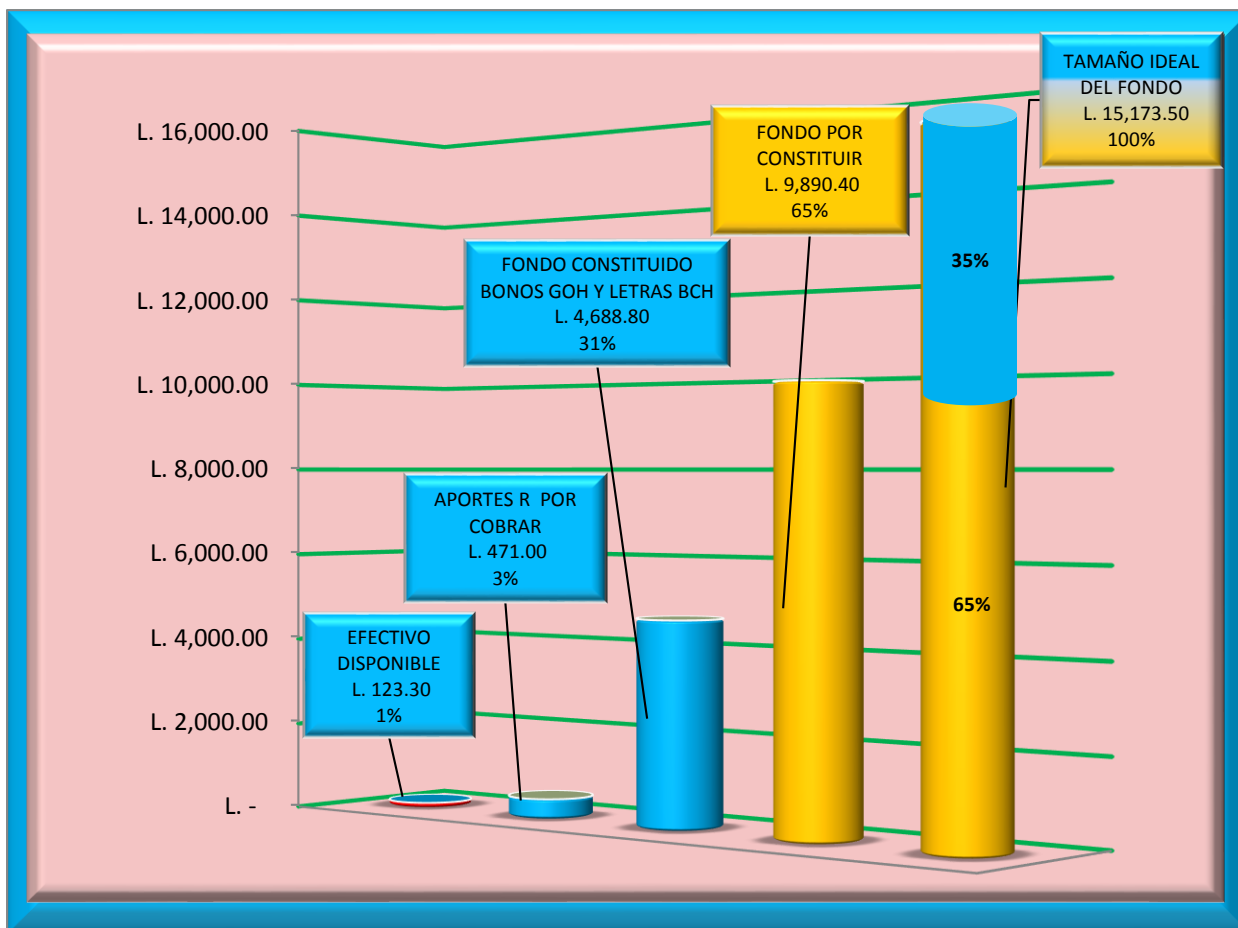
L. 16,000.00
L. 14,000.00
L. 12,000.00
L. 10,000.00
L. 8,000.00
L. 6,000.00
L. 4,000.00
L. 2,000.00
L. -

TAMAÑO IDEAL DEL FONDO
L. 15,173.50
100%

FONDO POR CONSTITUIR
L. 9,890.40
65%

FONDO CONSTITUIDO BONOS GOH Y LETRAS BCH
L. 4,688.80
31%

APORTES R POR COBRAR
L. 471.00
3%

EFECTIVO DISPONIBLE
L. 123.30
1%

35%

65%